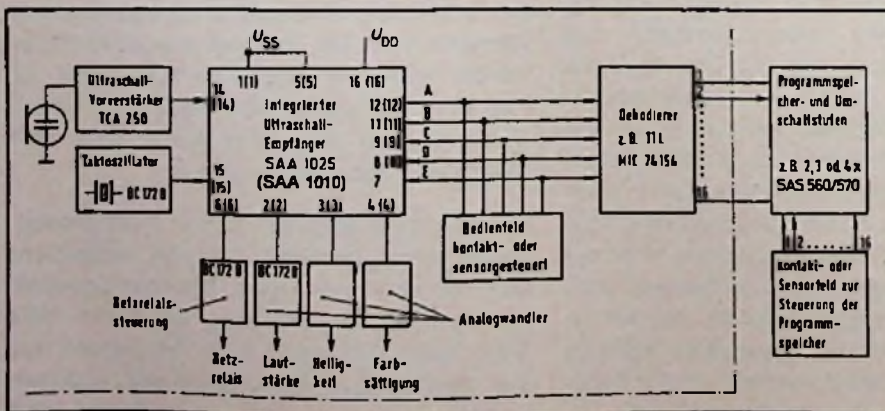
$U_{SS}$

$U_{DD}$

Ultraschall-Vorverstärker TCA 250

Taktoszillator

BC 172 B

1 (1)

5 (5)

16 (16)

14 (14)

15 (15)

Integrierter Ultraschall-Empfänger SAA 1025 (SAA 1010)

12 (12)

11 (11)

9 (9)

8 (8)

7

A

B

C

D

E

6 (6)

2 (2)

3 (3)

4 (4)

Dekodierer z.B. TTL MIC 74156

1

2

16

Programmspeicher- und Umschaltstufen z.B. 2,3 od. 4 x SAS 560/570

Bedienfeld kontakt- oder sensorgesteuert

BC 172 B

BC 172 B

Netzrelaissteuerung

Analogwandler

Netzrelais

Lautstärke

Helligkeit

Farbsättigung

1

2

16

kontakt- oder Sensorfeld zur Steuerung der Programmspeicher